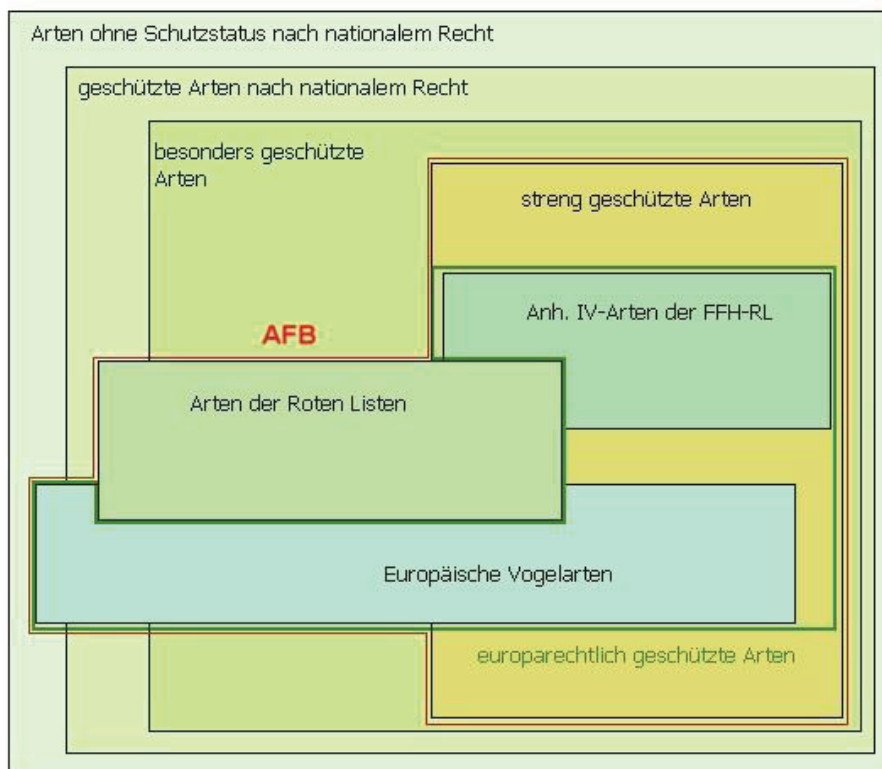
Arten ohne Schutzstatus nach nationalem Recht

geschützte Arten nach nationalem Recht

besonders geschützte Arten

streng geschützte Arten

Anh. IV-Arten der FFH-RL

AFB

Arten der Roten Listen

Europäische Vogelarten

europarechtlich geschützte Arten